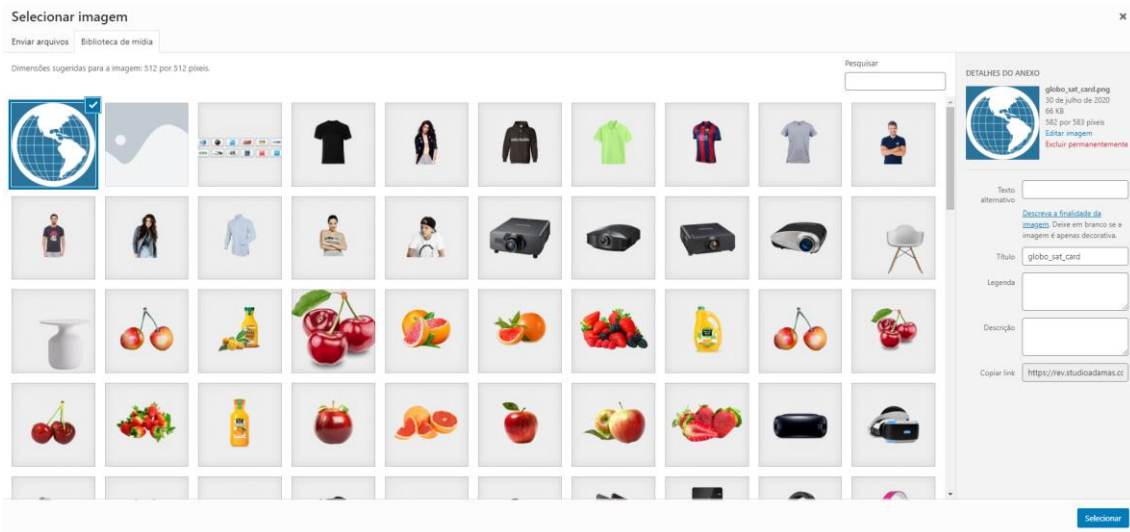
Selecionar imagem

×

Enviar arquivos

Biblioteca de mídia

Dimensões sugeridas para a imagem: 512 por 512 pixeis.

Pesquisar

DETALHES DO ANEXO

globo_sat_card.png
30 de julho de 2020
66 KB
582 por 583 pixels
Editar imagem
Excluir permanentemente

Texto alternativo

Descreva a finalidade da imagem. Deixe em branco se a imagem é apenas decorativa.

Título globo_sat_card

Legenda

Descrição

Copiar link https://rev.studioadamas.cc

Selecionar